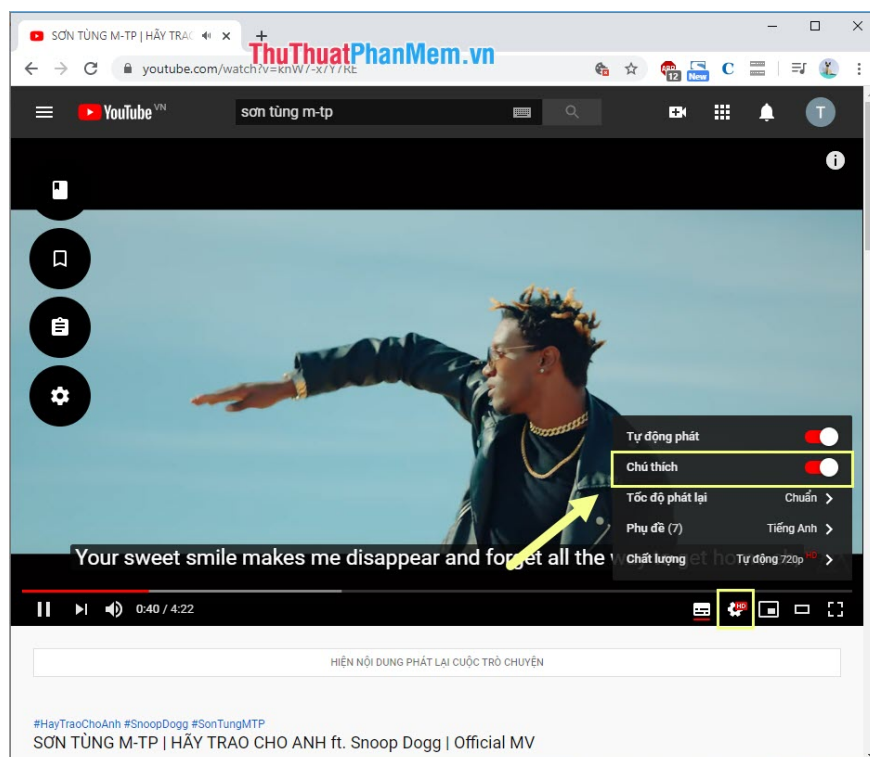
SƠN TÙNG M-TP | HÃY TRAC
ThuThuatPhanMem.vn
youtube.com/watch?v=knW7-x7Y7RE
12
New
YouTube VN
sơn tùng m-tp
T
Tự động phát
Chú thích
Tốc độ phát lại Chuẩn
Phụ đề (7) Tiếng Anh
Chất lượng Tự động 720p HD
Your sweet smile makes me disappear and forget all the w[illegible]et ho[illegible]
0:40 / 4:22
HD
HIỆN NỘI DUNG PHÁT LẠI CUỘC TRÒ CHUYỆN
#HayTraoChoAnh #SnoopDogg #SonTungMTP
SƠN TÙNG M-TP | HÃY TRAO CHO ANH ft. Snoop Dogg | Official MV